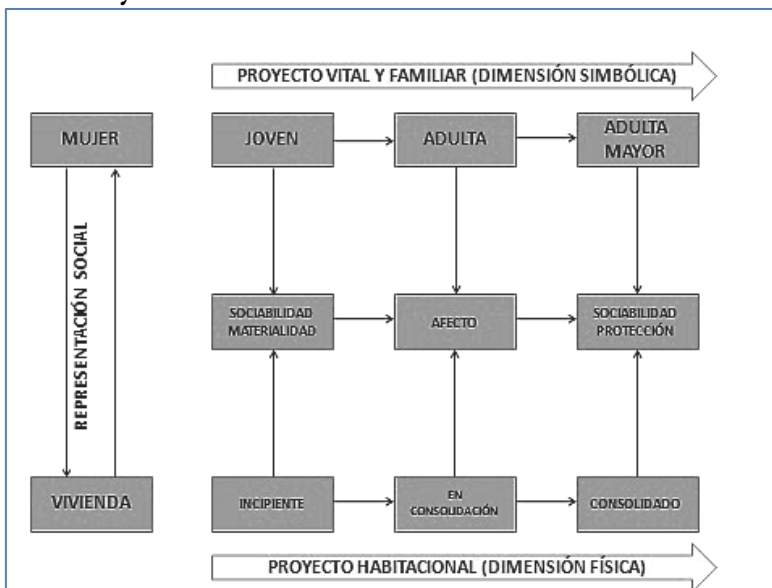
PROYECTO VITAL Y FAMILIAR (DIMENSIÓN SIMBÓLICA)

MUJER

JOVEN

ADULTA

ADULTA MAYOR

REPRESENTACIÓN SOCIAL

SOCIABILIDAD MATERIALIDAD

AFECTO

SOCIABILIDAD PROTECCIÓN

VIVIENDA

INCIPIENTE

EN CONSOLIDACIÓN

CONSOLIDADO

PROYECTO HABITACIONAL (DIMENSIÓN FÍSICA)